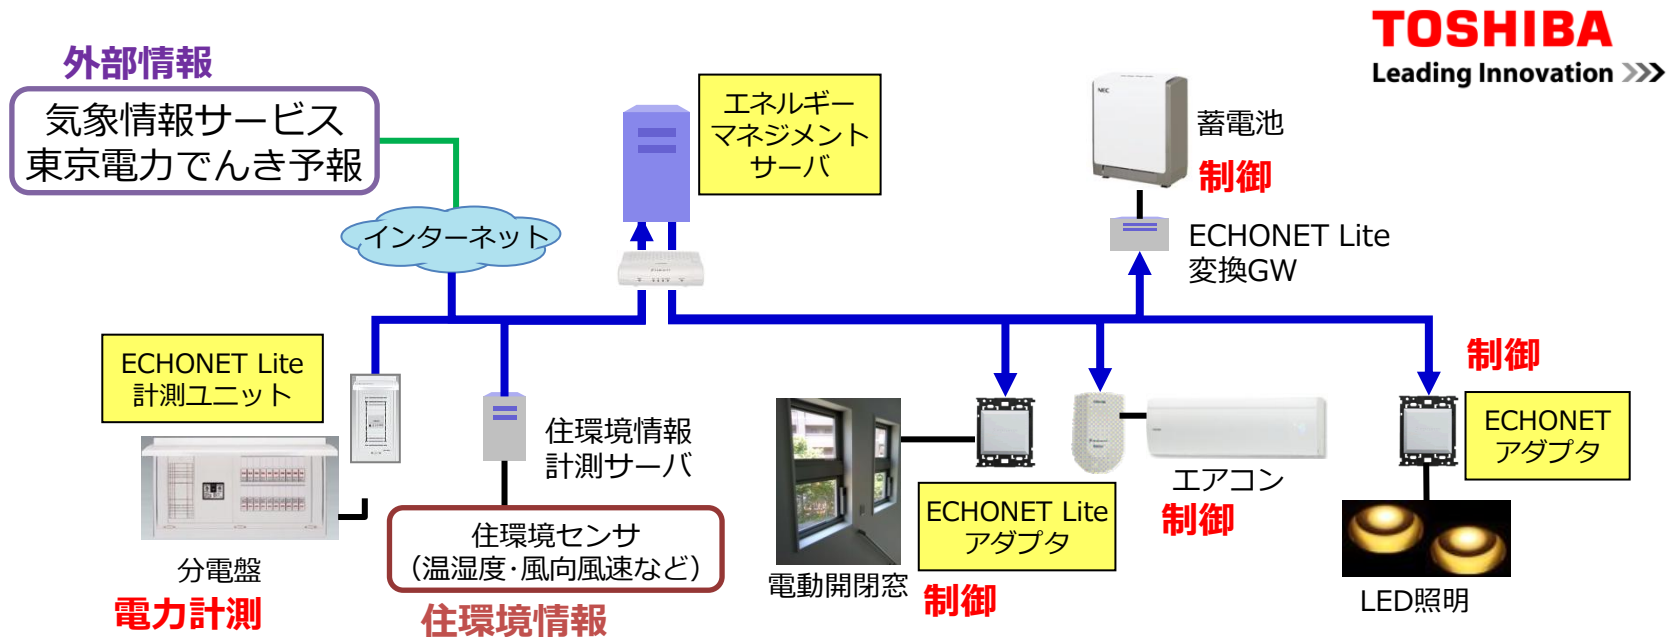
TOSHIBA
Leading Innovation >>>

外部情報

気象情報サービス
東京電力でんき予報

インターネット

エネルギーマネジメントサーバ

蓄電池
制御

ECHONET Lite
変換GW

ECHONET Lite
計測ユニット

住環境情報
計測サーバ

分電盤
電力計測

住環境センサ
（温湿度･風向風速など）
住環境情報

電動開閉窓
制御

ECHONET Lite
アダプタ

エアコン
制御

制御
ECHONET
アダプタ

LED照明